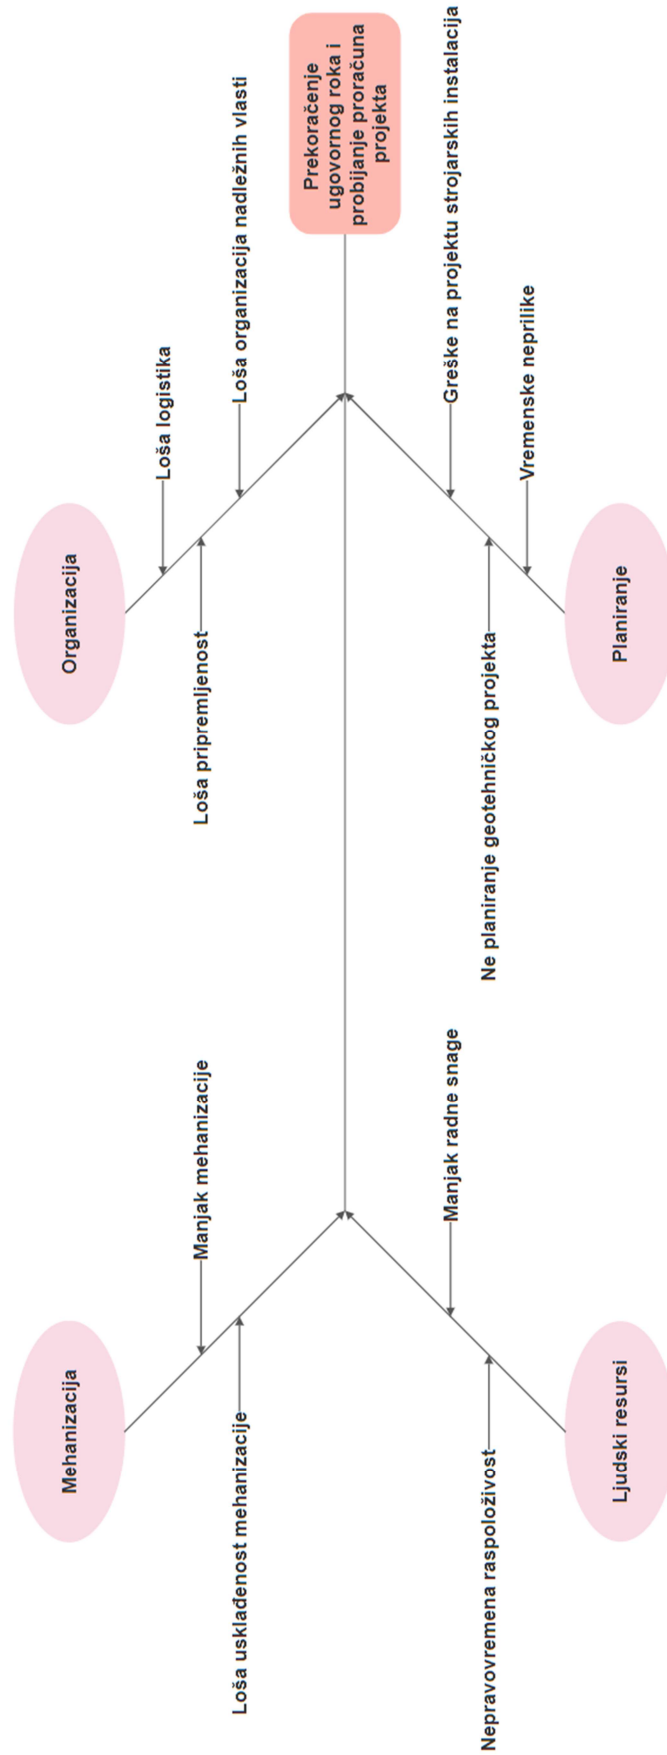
Prekoračenje ugovornog roka i probijanje proračuna projekta

Organizacija

Loša logistika

Loša organizacija nadležnih vlasti

Loša pripremljenost

Planiranje

Greške na projektu strojarskih instalacija

Vremenske neprilike

Ne planiranje geotehničkog projekta

Mehanizacija

Manjak mehanizacije

Loša usklađenost mehanizacije

Ljudski resursi

Manjak radne snage

Nepravovremena raspoloživost